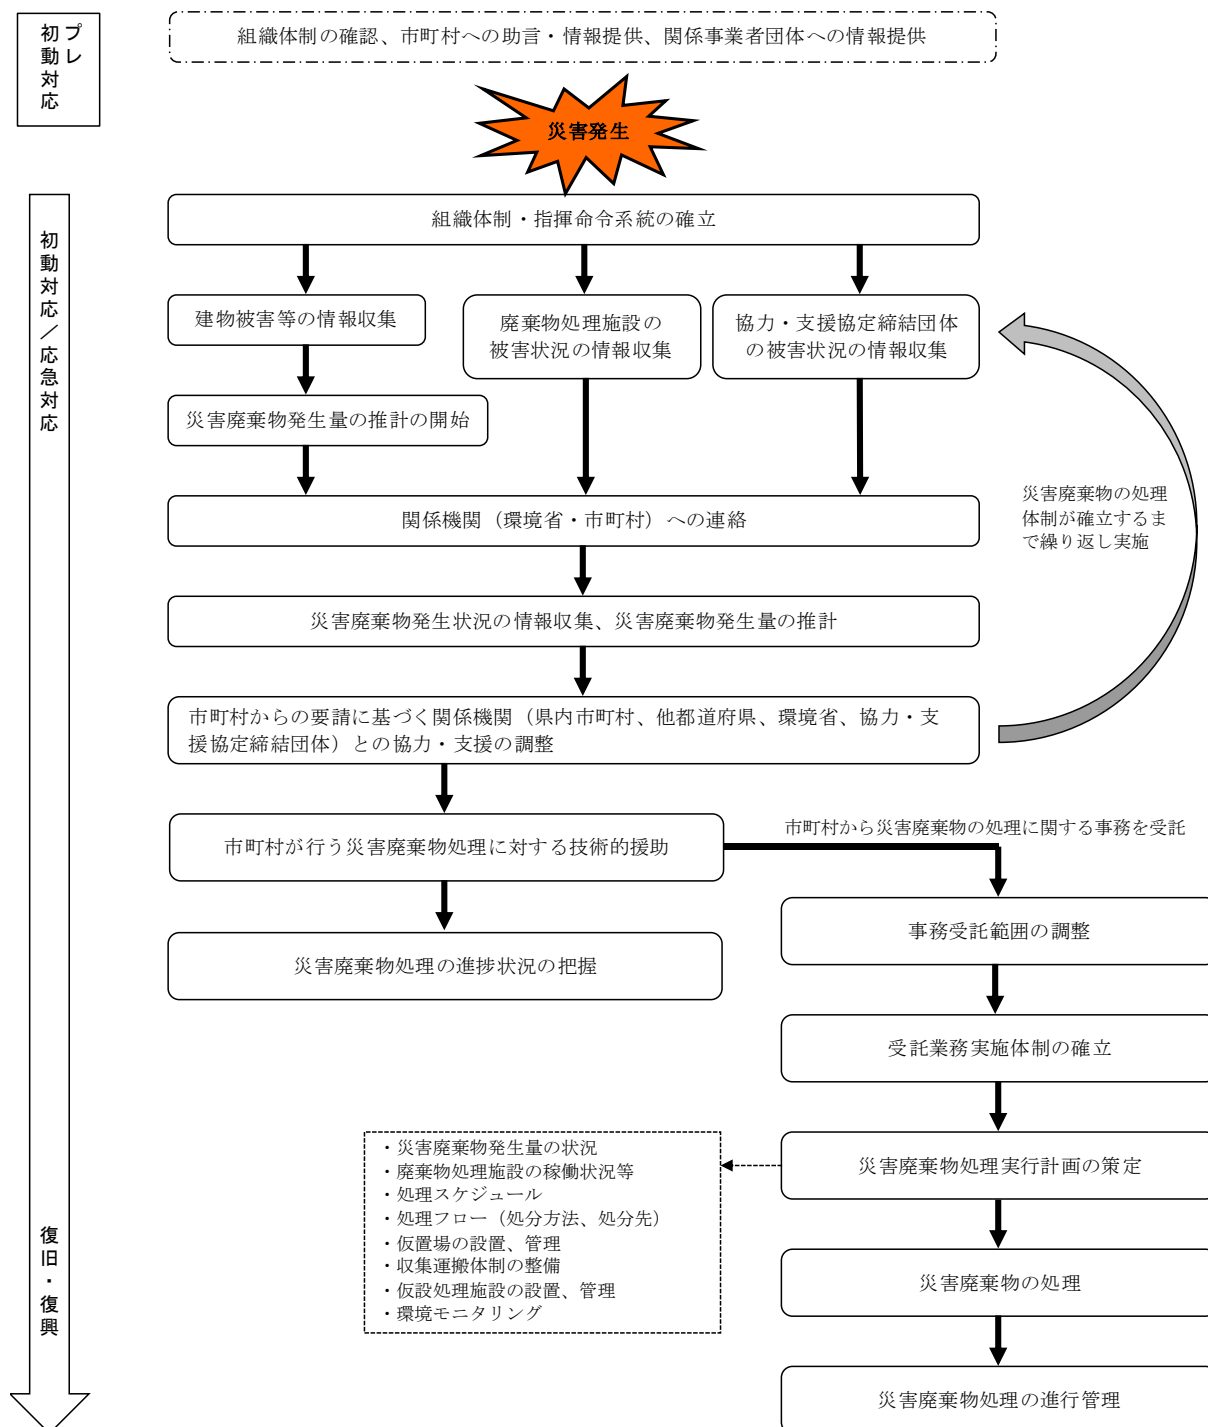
プレ初動対応

組織体制の確認、市町村への助言・情報提供、関係事業者団体への情報提供

災害発生

初動対応／応急対応

組織体制・指揮命令系統の確立

建物被害等の情報収集

廃棄物処理施設の被害状況の情報収集

協力・支援協定締結団体の被害状況の情報収集

災害廃棄物発生量の推計の開始

関係機関（環境省・市町村）への連絡

災害廃棄物の処理体制が確立するまで繰り返し実施

災害廃棄物発生状況の情報収集、災害廃棄物発生量の推計

市町村からの要請に基づく関係機関（県内市町村、他都道府県、環境省、協力・支援協定締結団体）との協力・支援の調整

市町村が行う災害廃棄物処理に対する技術的援助

市町村から災害廃棄物の処理に関する事務を受託

災害廃棄物処理の進捗状況の把握

事務受託範囲の調整

受託業務実施体制の確立

・災害廃棄物発生量の状況
・廃棄物処理施設の稼働状況等
・処理スケジュール
・処理フロー（処分方法、処分先）
・仮置場の設置、管理
・収集運搬体制の整備
・仮設処理施設の設置、管理
・環境モニタリング

災害廃棄物処理実行計画の策定

復旧・復興

災害廃棄物の処理

災害廃棄物処理の進行管理